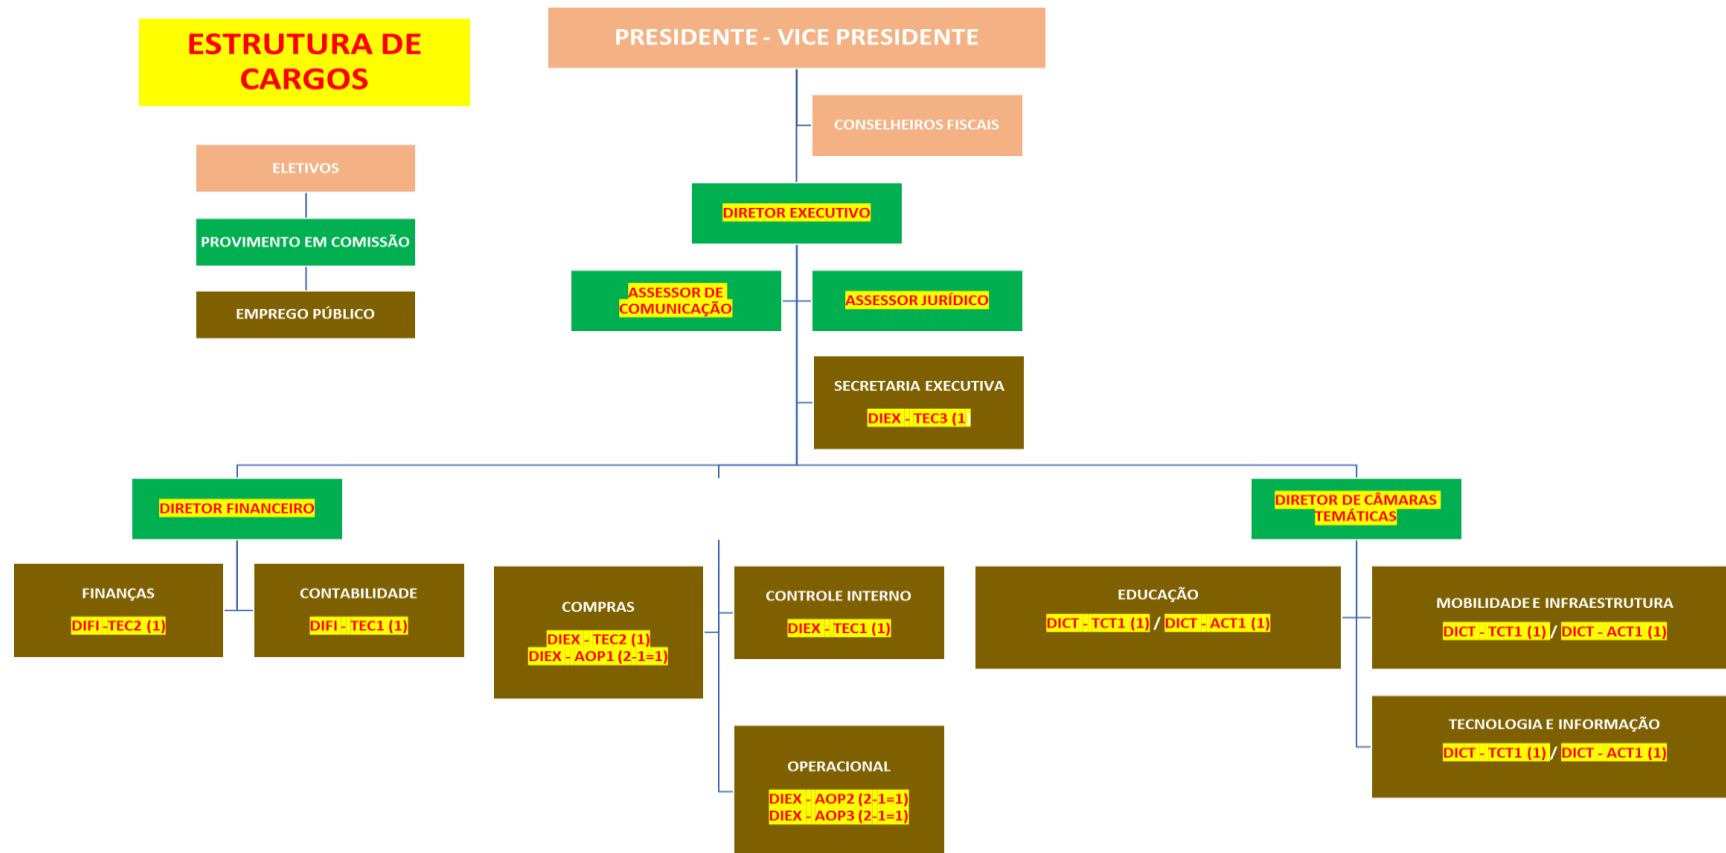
ESTRUTURA DE CARGOS

ELETIVOS

PROVIMENTO EM COMISSÃO

EMPREGO PÚBLICO

PRESIDENTE - VICE PRESIDENTE

CONSELHEIROS FISCAIS

DIRETOR EXECUTIVO

ASSESSOR DE COMUNICAÇÃO

ASSESSOR JURÍDICO

SECRETARIA EXECUTIVA
DIEX - TEC3 (1)

DIRETOR FINANCEIRO

FINANÇAS
DIFI -TEC2 (1)

CONTABILIDADE
DIFI - TEC1 (1)

COMPRAS
DIEX - TEC2 (1)
DIEX - AOP1 (2-1=1)

CONTROLE INTERNO
DIEX - TEC1 (1)

OPERACIONAL
DIEX - AOP2 (2-1=1)
DIEX - AOP3 (2-1=1)

DIRETOR DE CÂMARAS TEMÁTICAS

EDUCAÇÃO
DICT - TCT1 (1) / DICT - ACT1 (1)

MOBILIDADE E INFRAESTRUTURA
DICT - TCT1 (1) / DICT - ACT1 (1)

TECNOLOGIA E INFORMAÇÃO
DICT - TCT1 (1) / DICT - ACT1 (1)